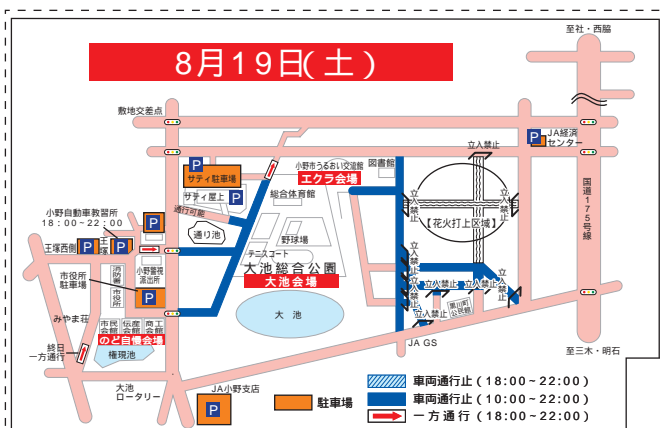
8月19日(土)

至社・西脇

敷地交差点

JA経済センター

立入禁止

P サティ駐車場

サティ屋上 P

小野市うるおい交流館

エクラ会場

図書館

総合体育館

小野自動車教習所
18:00～22:00

P

P 王塚西側

P 土塚

通行可能

通り池

野球場

【花火打上区域】

国道175号線

テニスコート

大池総合公園

大池会場

立入禁止

立入禁止

立入禁止

立入禁止

立入禁止

市役所駐車場

消防署

小野警察署派出所

P

大池

黒川町公民館

みやま荘

市民会館

伝統会館

商工会館

のど自慢会場

権現池

終日一方通行

JA GS

至三木・明石

大池ロータリー

JA小野支店

P

P 駐車場

車両通行止(18:00～22:00)

車両通行止(10:00～22:00)

一方通行 (18:00～22:00)